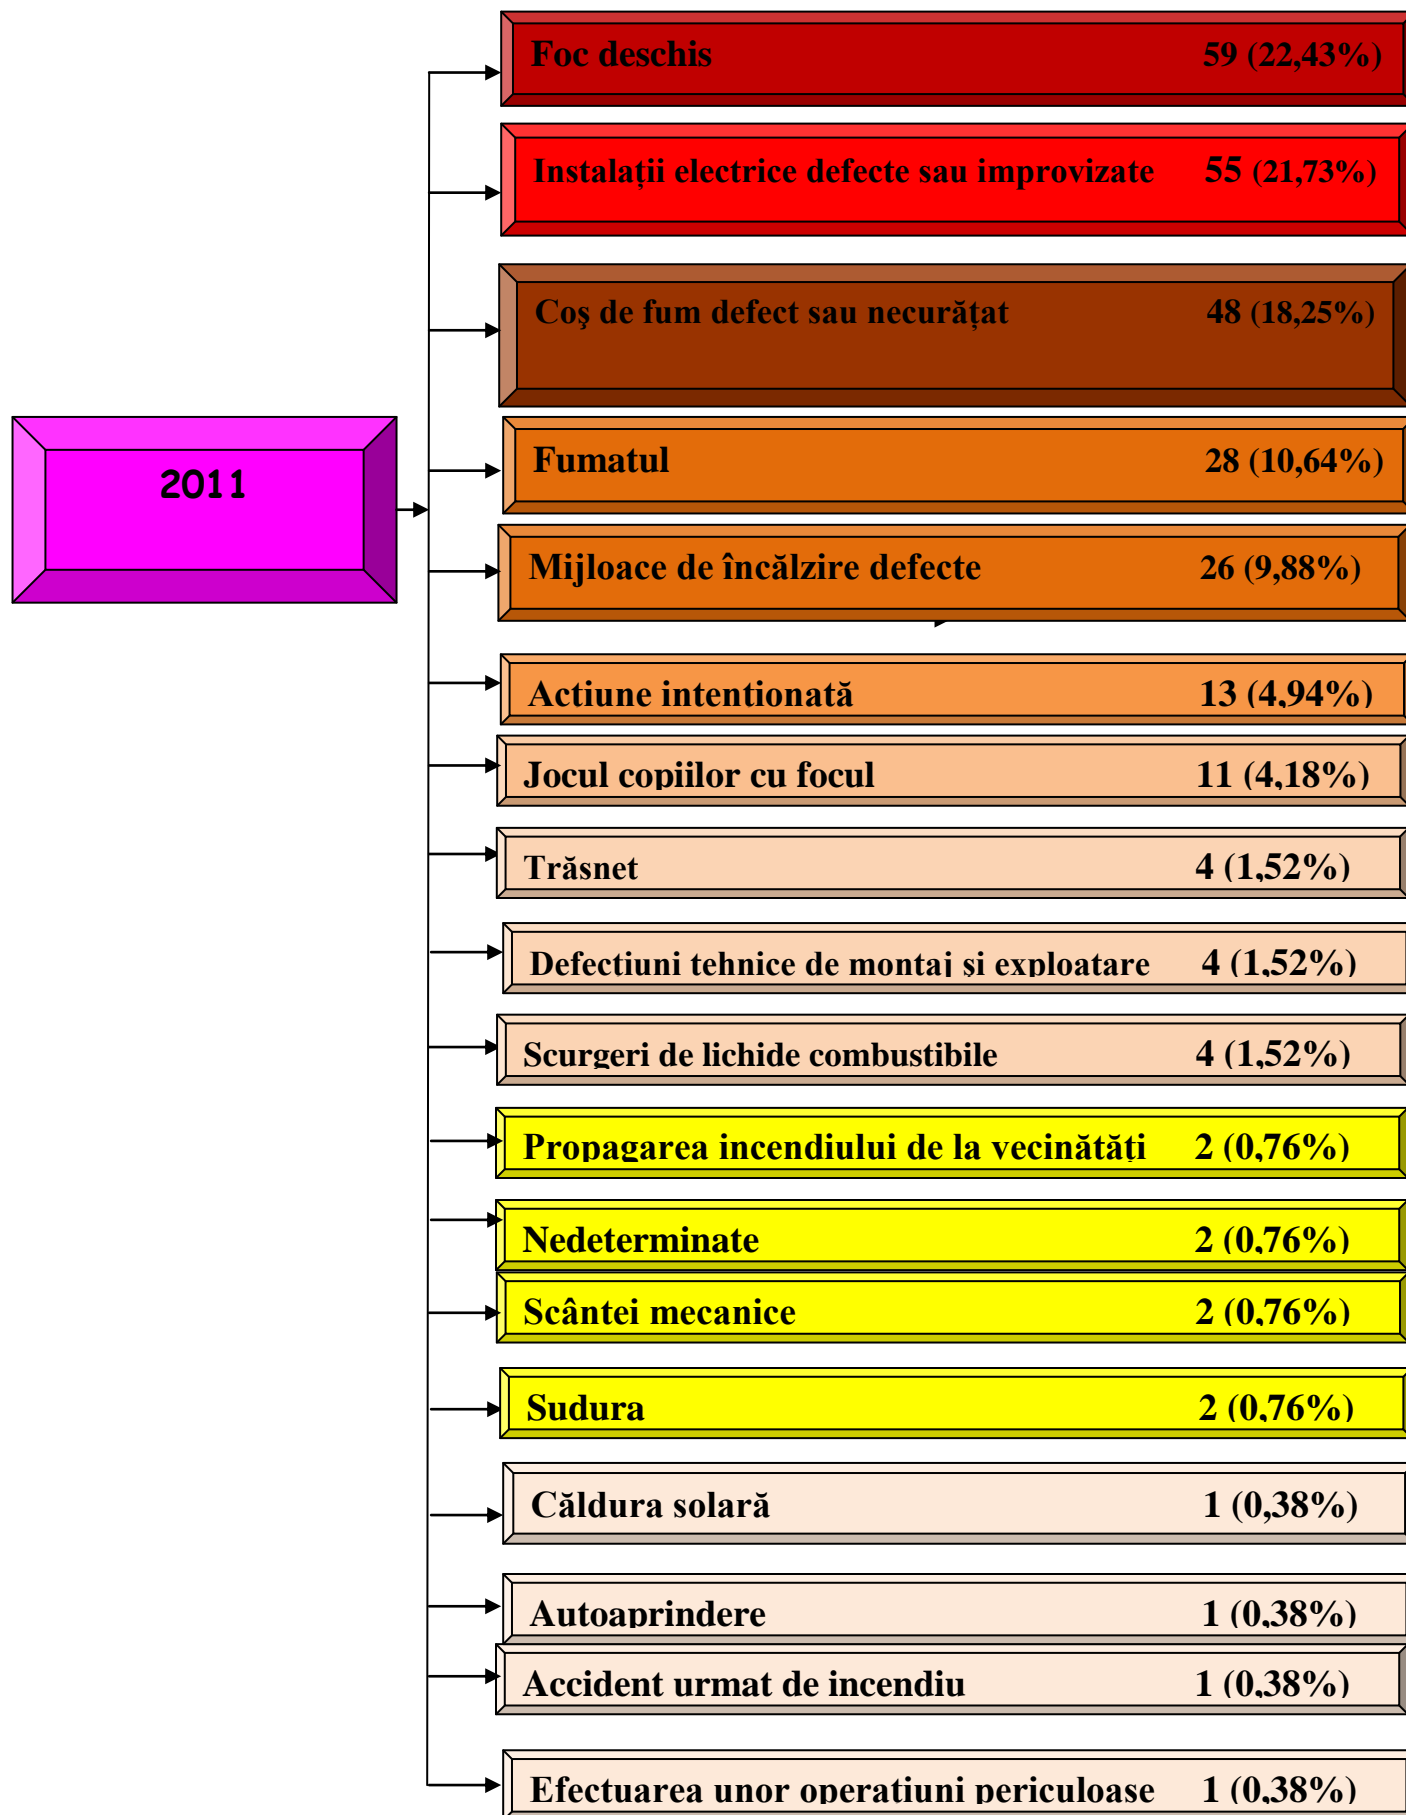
2011

Foc deschis 59 (22,43%)

Instalații electrice defecte sau improvizate 55 (21,73%)

Coş de fum defect sau necurățat 48 (18,25%)

Fumatul 28 (10,64%)

Mijloace de încălzire defecte 26 (9,88%)

Actiune intentionată 13 (4,94%)

Jocul copiilor cu focul 11 (4,18%)

Trăsnet 4 (1,52%)

Defectiuni tehnice de montaj și exploatare 4 (1,52%)

Scurgeri de lichide combustibile 4 (1,52%)

Propagarea incendiului de la vecinătăți 2 (0,76%)

Nedeterminate 2 (0,76%)

Scântei mecanice 2 (0,76%)

Sudura 2 (0,76%)

Căldura solară 1 (0,38%)

Autoaprindere 1 (0,38%)

Accident urmat de incendiu 1 (0,38%)

Efectuarea unor operatiuni periculoase 1 (0,38%)